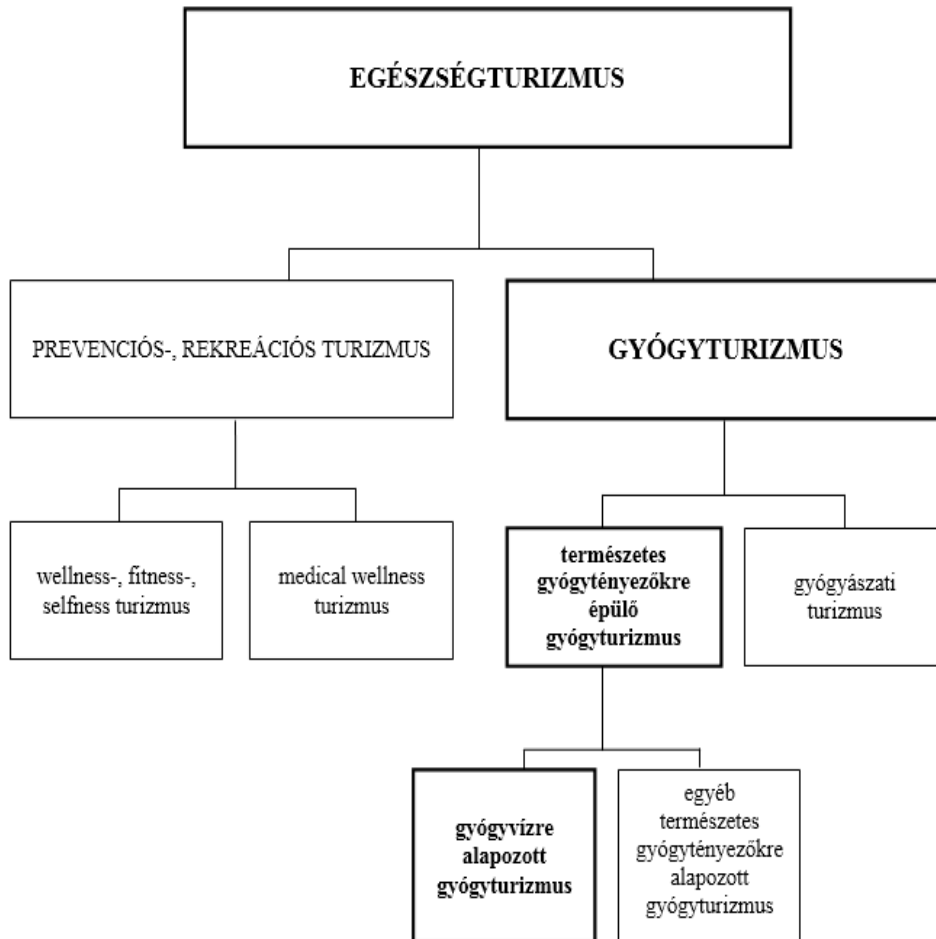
EGÉSZSÉGTURIZMUS

PREVENCIÓS-, REKREÁCIÓS TURIZMUS

GYÓGYTURIZMUS

wellness-, fitness-, selfness turizmus

medical wellness turizmus

természetes gyógytényezőkre épülő gyógyturizmus

gyógyászati turizmus

gyógyvízre alapozott gyógyturizmus

egyéb természetes gyógytényezőkre alapozott gyógyturizmus